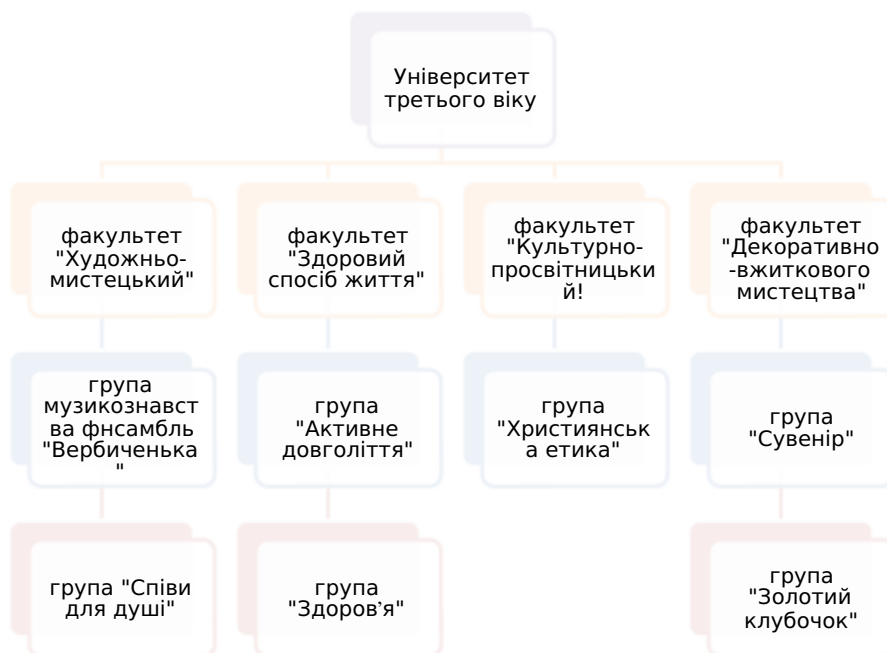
Університет третього віку

факультет "Художньо-мистецький"

група музикознавства фнсамбль "Вербиченька"

група "Співи для душі"

факультет "Здоровий спосіб життя"

група "Активне довголіття"

група "Здоровʼя"

факультет "Культурно-просвітницький!

група "Християнська етика"

факультет "Декоративно-вжиткового мистецтва"

група "Сувенір"

група "Золотий клубочок"